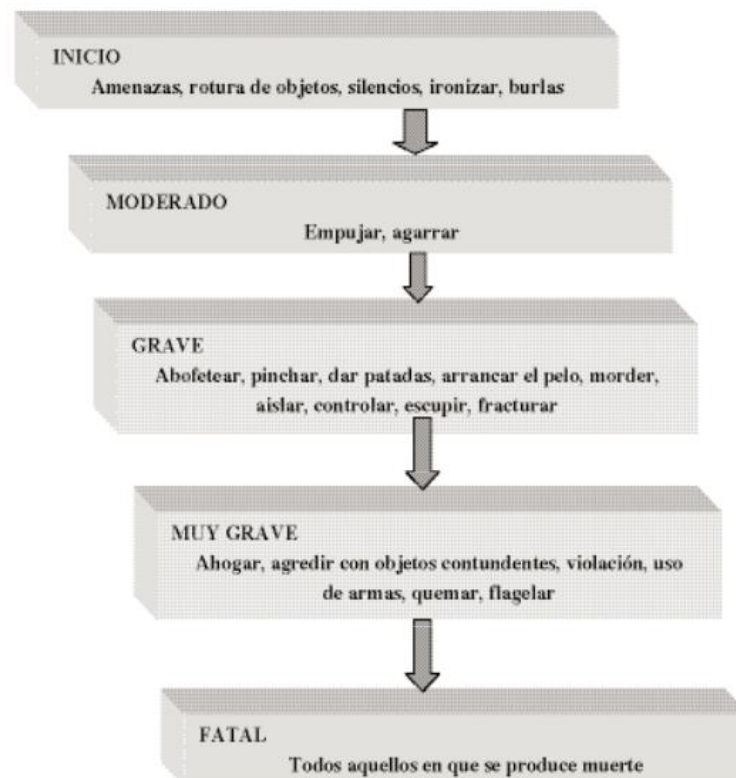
INICIO
Amenazas, rotura de objetos, silencios, ironizar, burlas

MODERADO
Empujar, agarrar

GRAVE
Abofetear, pinchar, dar patadas, arrancar el pelo, morder, aislar, controlar, escupir, fracturar

MUY GRAVE
Ahogar, agredir con objetos contundentes, violación, uso de armas, quemar, flagelar

FATAL
Todos aquellos en que se produce muerte